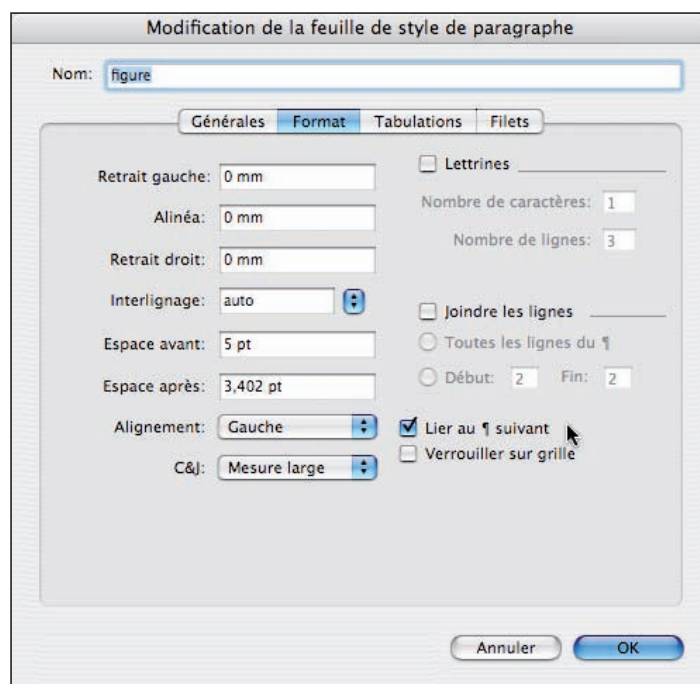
Modification de la feuille de style de paragraphe

Nom: figure

Générales Format Tabulations Filets

Retrait gauche: 0 mm

Alinéa: 0 mm

Retrait droit: 0 mm

Interlignage: auto

Espace avant: 5 pt

Espace après: 3,402 pt

Alignement: Gauche

C&J: Mesure large

Lettrines

Nombre de caractères: 1

Nombre de lignes: 3

Joindre les lignes

Toutes les lignes du ¶

Début: 2 Fin: 2

Lier au ¶ suivant

Verrouiller sur grille

Annuler OK